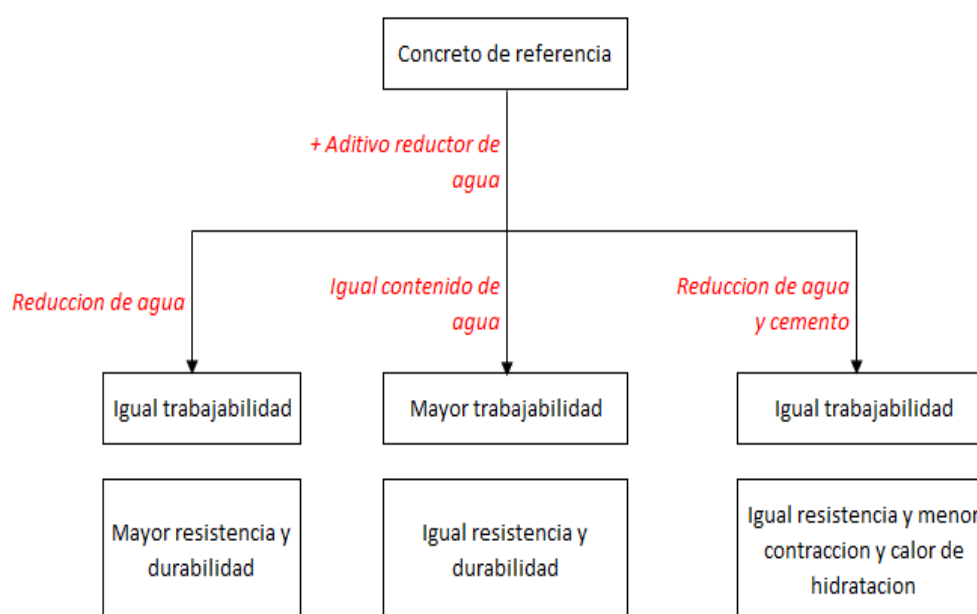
Concreto de referencia

+ Aditivo reductor de agua

Reduccion de agua

Igual contenido de agua

Reduccion de agua y cemento

Igual trabajabilidad

Mayor trabajabilidad

Igual trabajabilidad

Mayor resistencia y durabilidad

Igual resistencia y durabilidad

Igual resistencia y menor contraccion y calor de hidratacion